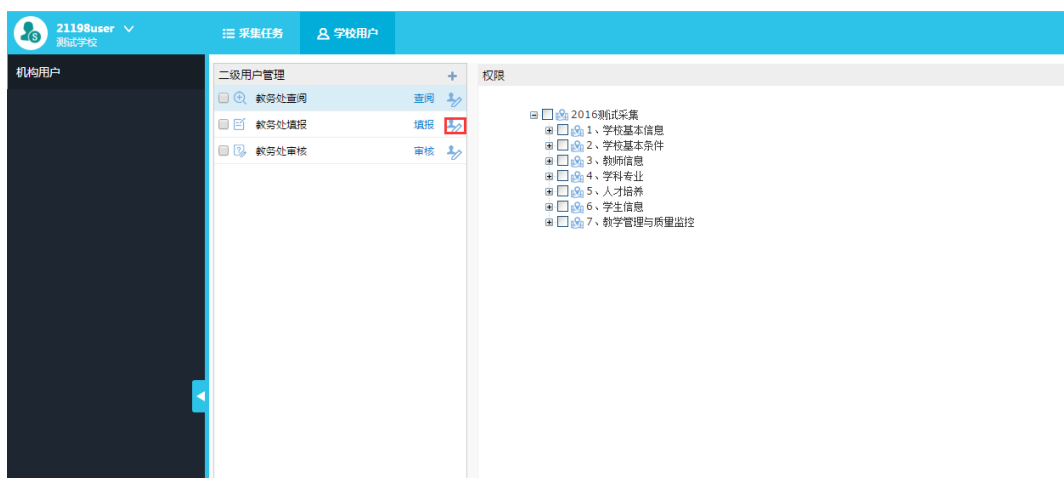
21198user
测试学校

采集任务
学校用户

机构用户

二级用户管理
+

教务处查阅 查阅
教务处填报 填报
教务处审核 审核

权限

2016测试采集
1、学校基本信息
2、学校基本条件
3、教师信息
4、学科专业
5、人才培养
6、学生信息
7、教学管理与质量监控